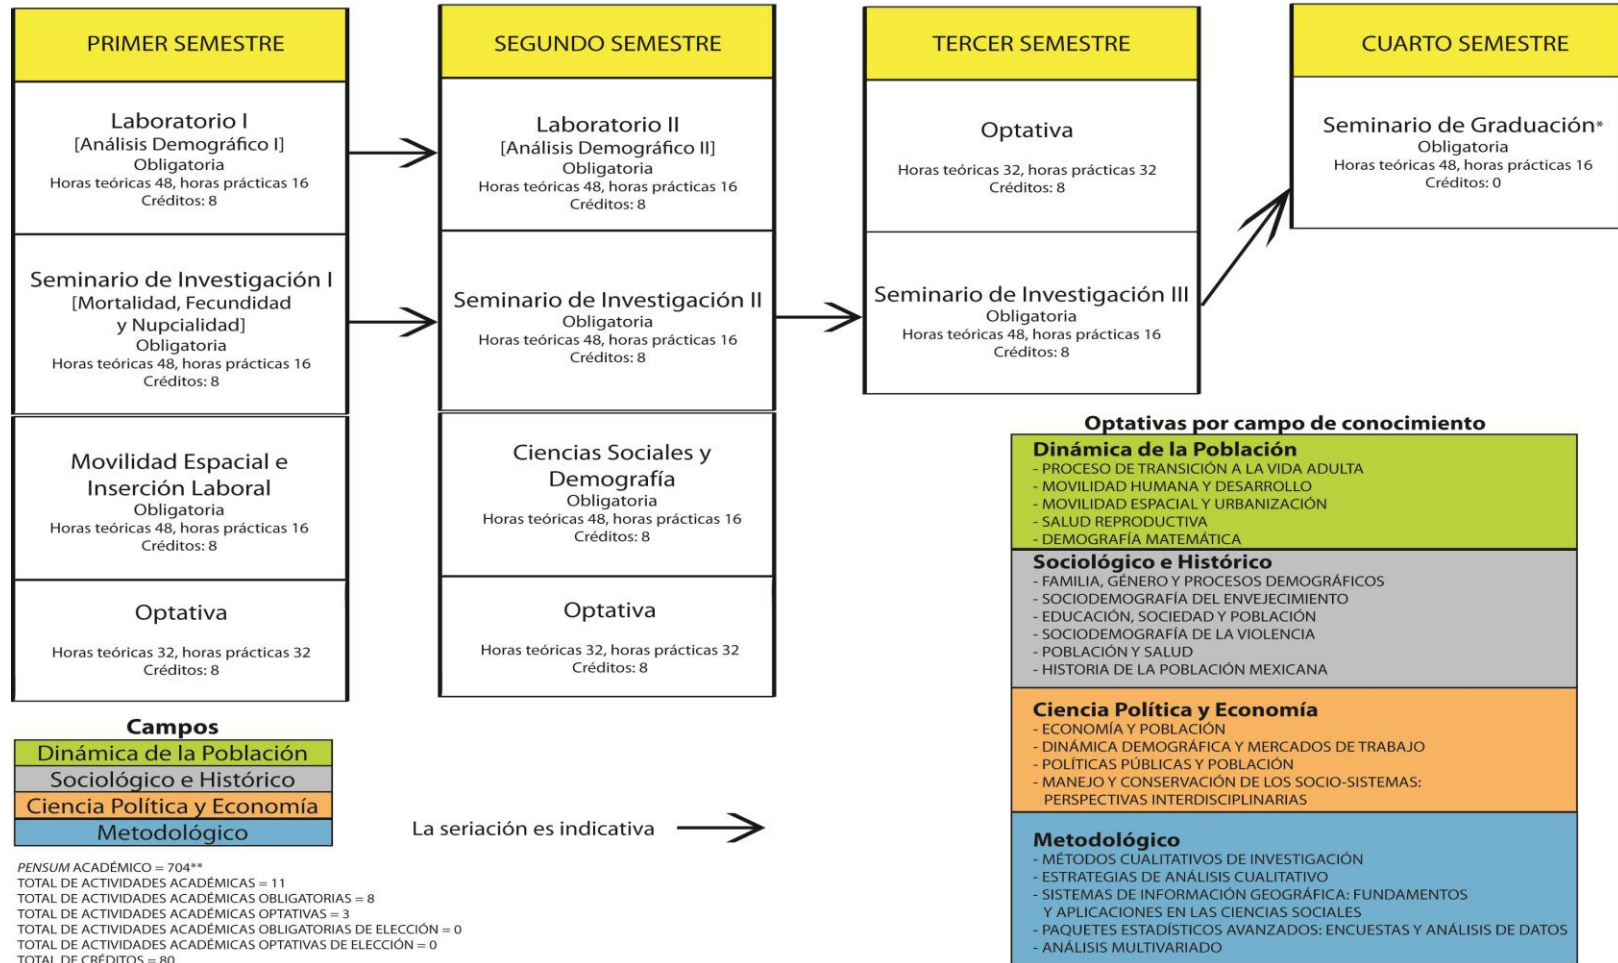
PRIMER SEMESTRE

Laboratorio I
[Análisis Demográfico I]
Obligatoria
Horas teóricas 48, horas prácticas 16
Créditos: 8

Seminario de Investigación I
[Mortalidad, Fecundidad y Nupcialidad]
Obligatoria
Horas teóricas 48, horas prácticas 16
Créditos: 8

Movilidad Espacial e Inserción Laboral
Obligatoria
Horas teóricas 48, horas prácticas 16
Créditos: 8

Optativa
Horas teóricas 32, horas prácticas 32
Créditos: 8

SEGUNDO SEMESTRE

Laboratorio II
[Análisis Demográfico II]
Obligatoria
Horas teóricas 48, horas prácticas 16
Créditos: 8

Seminario de Investigación II
Obligatoria
Horas teóricas 48, horas prácticas 16
Créditos: 8

Ciencias Sociales y Demografía
Obligatoria
Horas teóricas 48, horas prácticas 16
Créditos: 8

Optativa
Horas teóricas 32, horas prácticas 32
Créditos: 8

TERCER SEMESTRE

Optativa
Horas teóricas 32, horas prácticas 32
Créditos: 8

Seminario de Investigación III
Obligatoria
Horas teóricas 48, horas prácticas 16
Créditos: 8

CUARTO SEMESTRE

Seminario de Graduación*
Obligatoria
Horas teóricas 48, horas prácticas 16
Créditos: 0

Optativas por campo de conocimiento

Dinámica de la Población
- PROCESO DE TRANSICIÓN A LA VIDA ADULTA
- MOVILIDAD HUMANA Y DESARROLLO
- MOVILIDAD ESPACIAL Y URBANIZACIÓN
- SALUD REPRODUCTIVA
- DEMOGRAFÍA MATEMÁTICA

Sociológico e Histórico
- FAMILIA, GÉNERO Y PROCESOS DEMOGRÁFICOS
- SOCIODEMOGRAFÍA DEL ENVEJECIMIENTO
- EDUCACIÓN, SOCIEDAD Y POBLACIÓN
- SOCIODEMOGRAFÍA DE LA VIOLENCIA
- POBLACIÓN Y SALUD
- HISTORIA DE LA POBLACIÓN MEXICANA

Ciencia Política y Economía
- ECONOMÍA Y POBLACIÓN
- DINÁMICA DEMOGRÁFICA Y MERCADOS DE TRABAJO
- POLÍTICAS PÚBLICAS Y POBLACIÓN
- MANEJO Y CONSERVACIÓN DE LOS SOCIO-SISTEMAS: PERSPECTIVAS INTERDISCIPLINARIAS

Metodológico
- MÉTODOS CUALITATIVOS DE INVESTIGACIÓN
- ESTRATEGIAS DE ANÁLISIS CUALITATIVO
- SISTEMAS DE INFORMACIÓN GEOGRÁFICA: FUNDAMENTOS Y APLICACIONES EN LAS CIENCIAS SOCIALES
- PAQUETES ESTADÍSTICOS AVANZADOS: ENCUESTAS Y ANÁLISIS DE DATOS
- ANÁLISIS MULTIVARIADO

Campos
Dinámica de la Población
Sociológico e Histórico
Ciencia Política y Economía
Metodológico

La seriación es indicativa

PENSUM ACADÉMICO = 704**
TOTAL DE ACTIVIDADES ACADÉMICAS = 11
TOTAL DE ACTIVIDADES ACADÉMICAS OBLIGATORIAS = 8
TOTAL DE ACTIVIDADES ACADÉMICAS OPTATIVAS = 3
TOTAL DE ACTIVIDADES ACADÉMICAS OBLIGATORIAS DE ELECCIÓN = 0
TOTAL DE ACTIVIDADES ACADÉMICAS OPTATIVAS DE ELECCIÓN = 0
TOTAL DE CRÉDITOS = 80